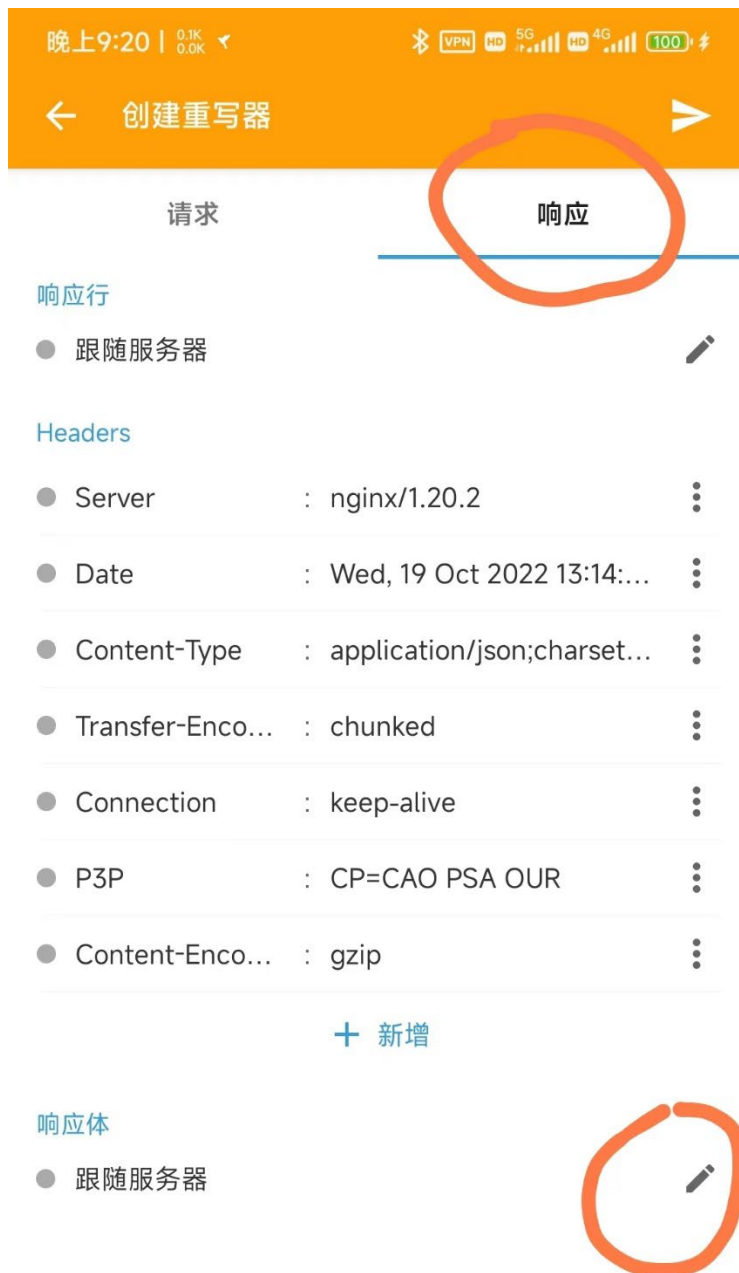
晚上9:20 | 0.1K 0.0K

VPN HD 5G HD 4G 100

← 创建重写器

请求

响应

响应行

跟随服务器

Headers

| | | |
|---|---|---|
| Server | : | nginx/1.20.2 |
| Date | : | Wed, 19 Oct 2022 13:14:... |
| Content-Type | : | application/json;charset... |
| Transfer-Enco... | : | chunked |
| Connection | : | keep-alive |
| P3P | : | CP=CAO PSA OUR |
| Content-Enco... | : | gzip |

+ 新增

响应体

跟随服务器